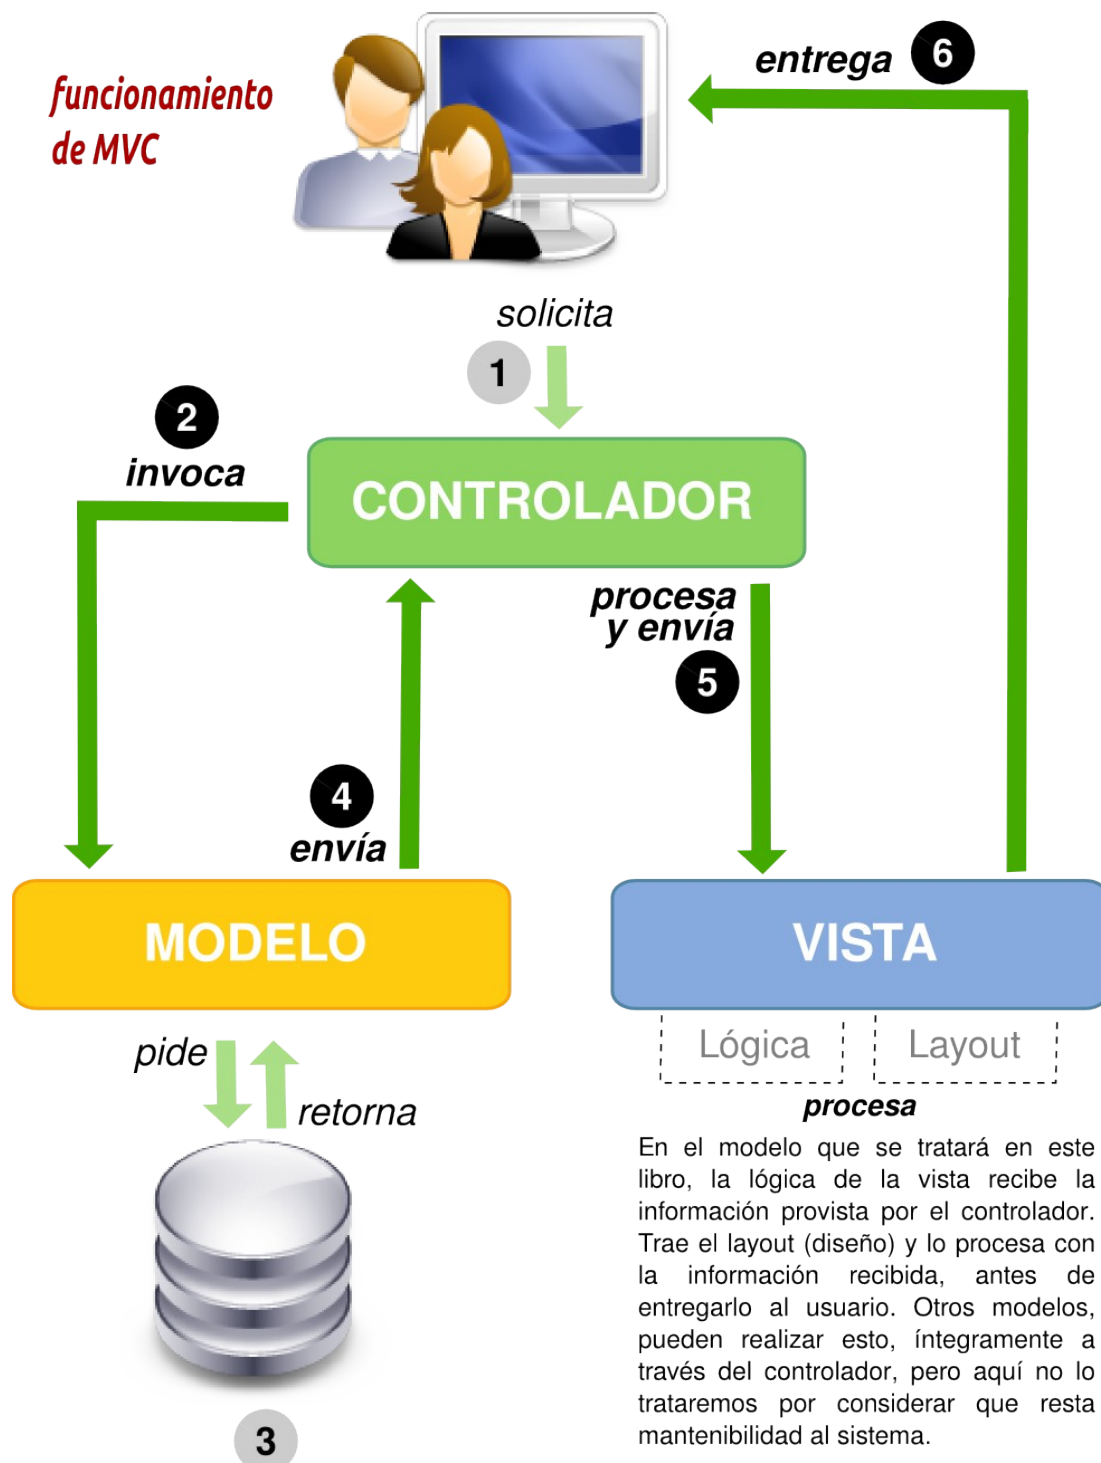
funcionamiento de MVC

entrega 6

solicita

1

2

invoca

CONTROLADOR

procesa y envía

5

4

envía

MODELO

VISTA

Lógica

Layout

procesa

pide

retorna

3

En el modelo que se tratará en este libro, la lógica de la vista recibe la información provista por el controlador. Trae el layout (diseño) y lo procesa con la información recibida, antes de entregarlo al usuario. Otros modelos, pueden realizar esto, íntegramente a través del controlador, pero aquí no lo trataremos por considerar que resta mantenibilidad al sistema.